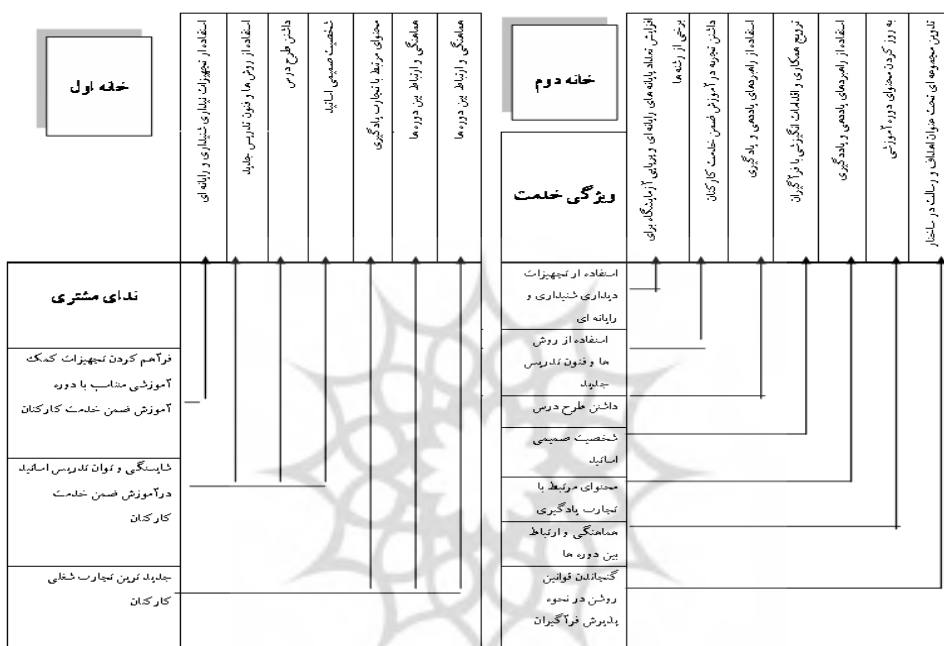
خانه اول

استفاده از تجهیزات دیداری شنیداری و رایانه ای
استفاده از روش ها و فنون تدریس جدید
داشتن طرح درس
شخصیت صمیمی اساتید
محتوای مرتبط با تجارب یادگیری
هماهنگی و ارتباط بین دوره ها
هماهنگی و ارتباط بین دوره ها

ندای مشتری

فراهم کردن تجهیزات کمک آموزشی متناسب با دوره آموزش ضمن خدمت کارکنان

شایستگی و توان تدریس اساتید درآموزش ضمن خدمت کارکنان

جدید نمودن تجارب شغلی کارکنان

خانه دوم

ویژگی خدمت

افزایش تعداد پایگاه های رایانه ای ویدیویی آزمایشگاه برای برخی از رشته ها
داشتن تجربه در آموزش ضمن خدمت کارکنان
استفاده از راهبردهای یادهی و یادگیری
ترویج همکاری و اقدامات انگیزشی با فراگیران
استفاده از راهبردهای یادهی و یادگیری
به روز کردن محتوای دوره آموزشی
تدوین مجموعه ای تحت عنوان اهداف و رسالت در ساختار

استفاده از تجهیزات دیداری شنیداری و رایانه ای

استفاده از روش ها و فنون تدریس جدید

داشتن طرح درس

شخصیت صمیمی اساتید

محتوای مرتبط با تجارب یادگیری

هماهنگی و ارتباط بین دوره ها

گنجاندن قوانین روشن در نحوه پذیرش فراگیران